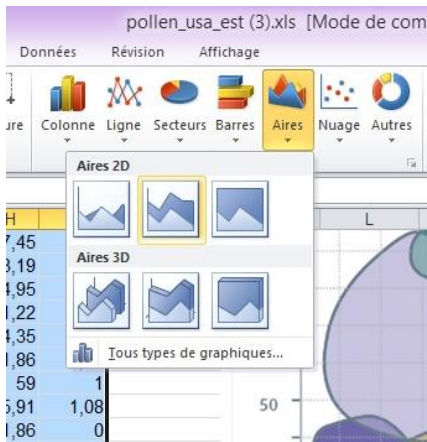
pollen_usa_est (3).xls [Mode de com

Données Révision Affichage

ure Colonne Ligne Secteurs Barres Aires Nuage Autres

Aires 2D

Aires 3D

Tous types de graphiques...

H
7,45
3,19
4,95
1,22
4,35
1,86
59 1
5,91 1,08
1,86 0

L

50